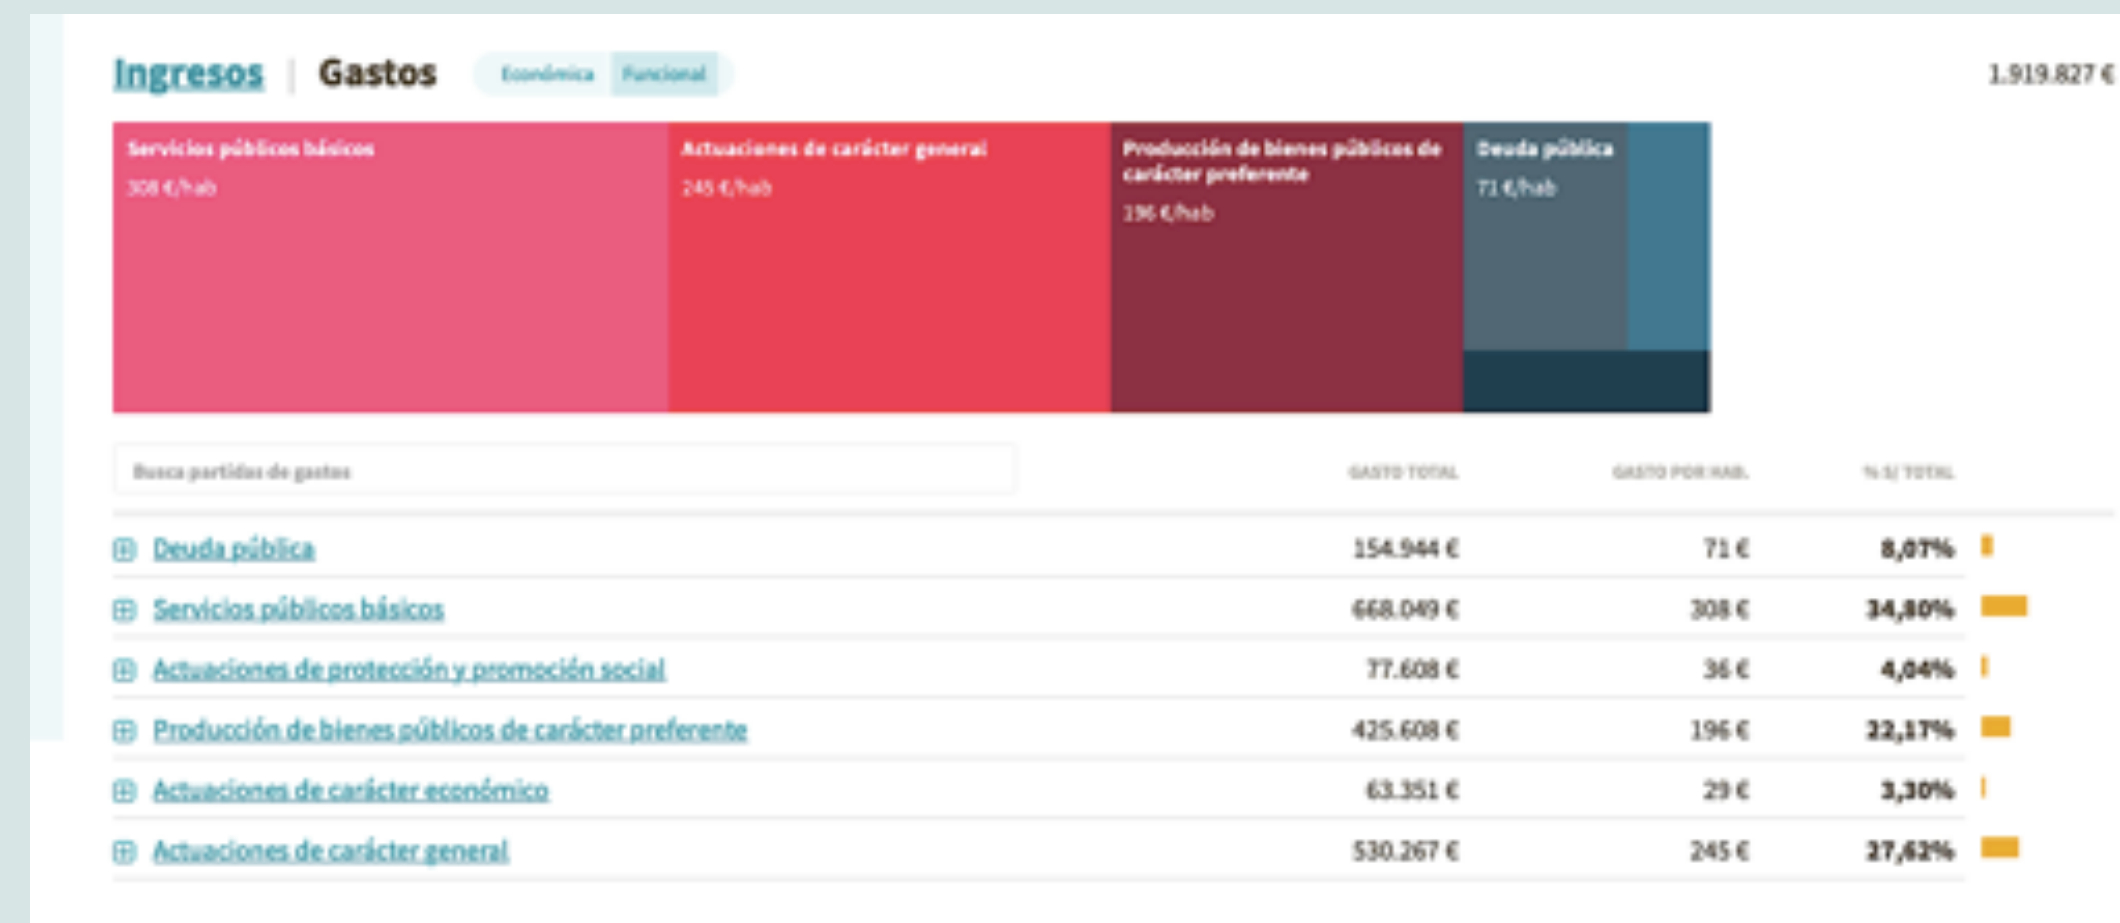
Ingresos | Gastos

Económica Funcional

1.919.827 €

Servicios públicos básicos
308 €/hab

Actuaciones de carácter general
245 €/hab

Producción de bienes públicos de carácter preferente
196 €/hab

Deuda pública
71 €/hab

Busca partidas de gastos

| | GASTO TOTAL | GASTO POR HAB. | % S/ TOTAL |
|---|---|---|---|
| Deuda pública | 154.944 € | 71 € | 8,07% |
| Servicios públicos básicos | 668.049 € | 308 € | 34,80% |
| Actuaciones de protección y promoción social | 77.608 € | 36 € | 4,04% |
| Producción de bienes públicos de carácter preferente | 425.608 € | 196 € | 22,17% |
| Actuaciones de carácter económico | 63.351 € | 29 € | 3,30% |
| Actuaciones de carácter general | 530.267 € | 245 € | 27,62% |